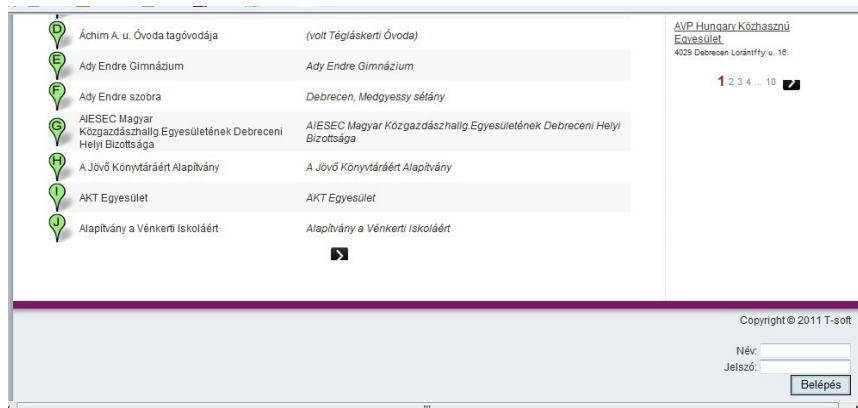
| | | |
|---|---|---|
| D | Áchim A. u. Óvoda tagóvodája | (volt Tégláskerti Óvoda) |
| E | Ady Endre Gimnázium | Ady Endre Gimnázium |
| F | Ady Endre szobra | Debrecen, Medgyessy sétány |
| G | AIESEC Magyar Közgazdászhallg.Egyesületének Debreceni Helyi Bizottsága | AIESEC Magyar Közgazdászhallg.Egyesületének Debreceni Helyi Bizottsága |
| H | A Jövő Könyvtáráért Alapítvány | A Jövő Könyvtáráért Alapítvány |
| I | AKT Egyesület | AKT Egyesület |
| J | Alapítvány a Vénkerti Iskoláért | Alapítvány a Vénkerti Iskoláért |

AVP Hungary Közhasznú Egyesület
4029 Debrecen Lorántffy u. 16.

1 2 3 4 ... 10

Copyright © 2011 T-soft

Név:
Jelszó:
Belépés